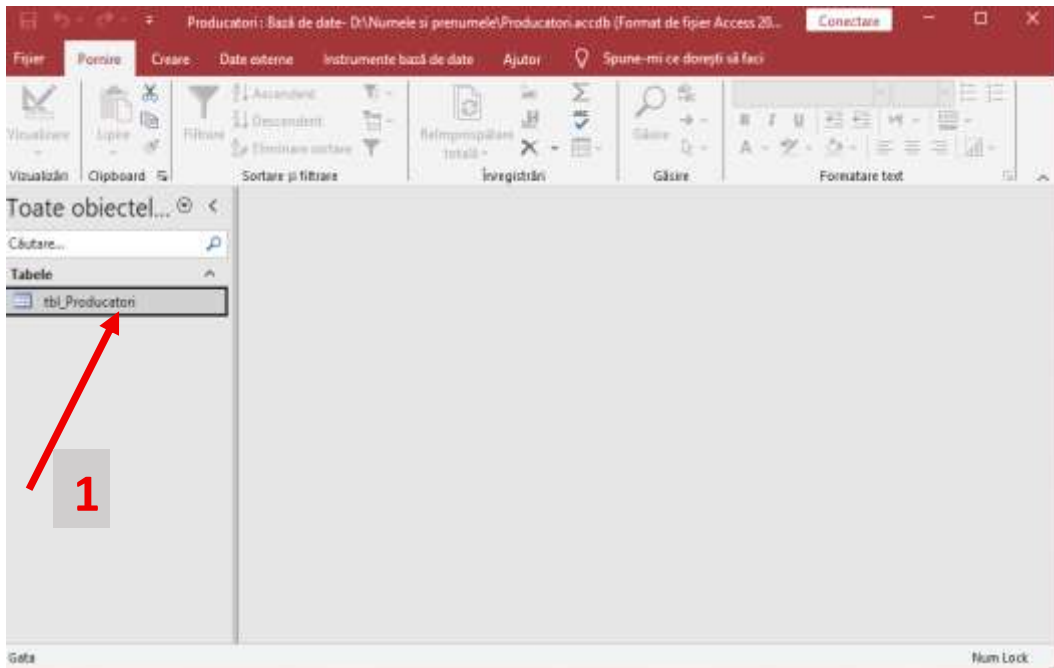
Producatori : Bază de date- D:\Numele si prenumele\Producatori.accdb (Format de fișier Access 20...

Conectare

Fișier | Pornire | Creare | Date externe | Instrumente bază de date | Ajutor | Spune-mi ce doreşti să faci

Vizualizare | Lipire | Filtrare | Ascendent | Descendent | Eliminare sortare | Reîmprospătare totală | Găsire

Vizualizări | Clipboard | Sortare și filtrare | Înregistrări | Găsire | Formatare text

Toate obiectel...

Căutare...

Tabele

tbl_Producatori

1

Gata

Num Lock